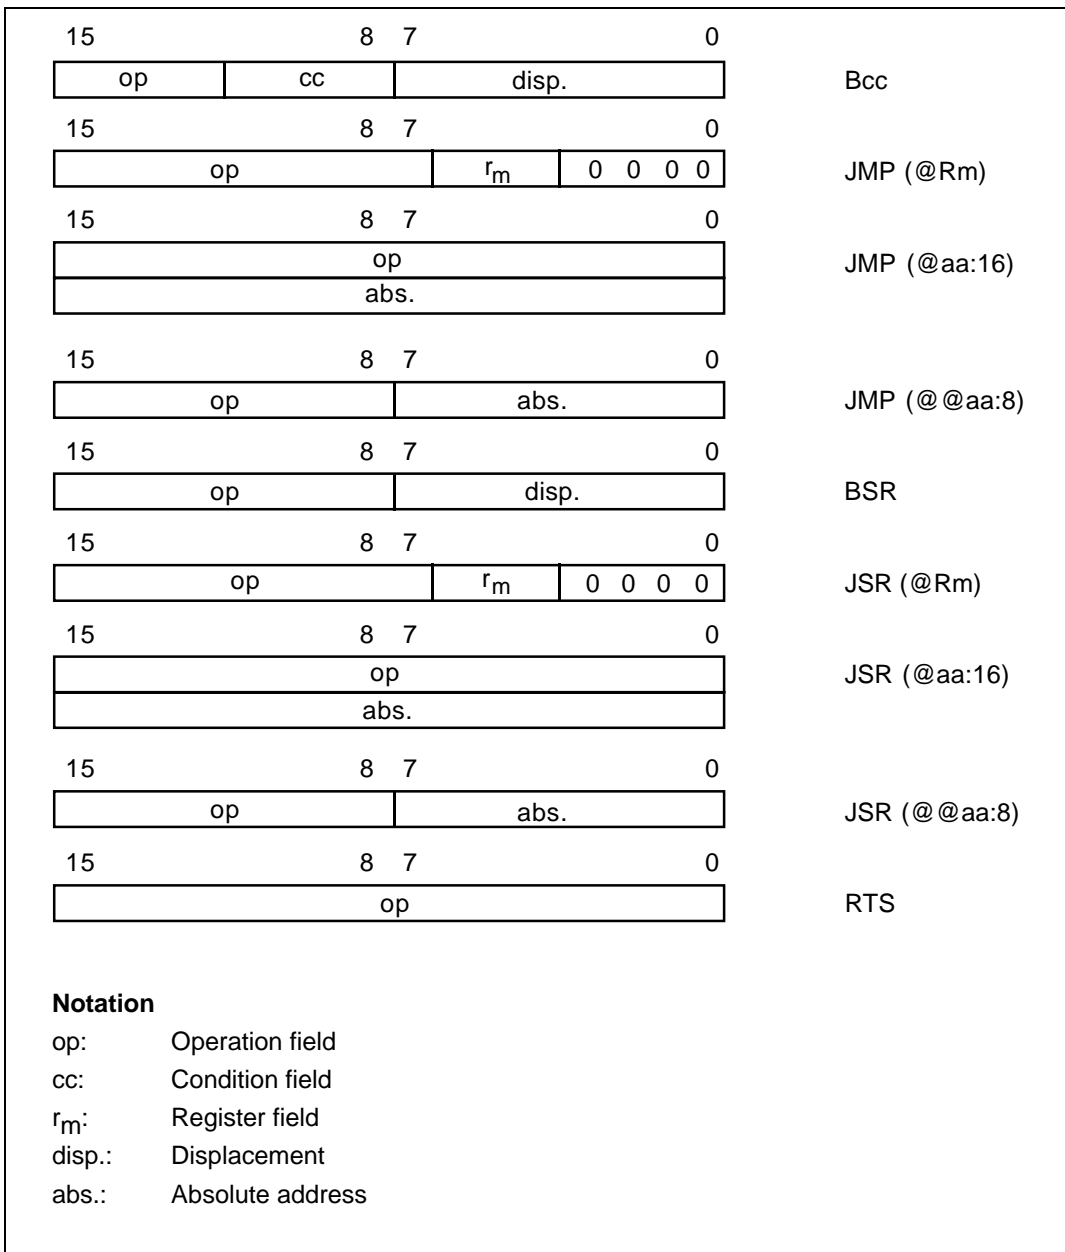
15 8 7 0

| op | cc | disp. |
|---|---|---|

Bcc

15 8 7 0

| op | $r_m$ | 0 0 0 0 |
|---|---|---|

JMP (@Rm)

15 8 7 0

| op |
|---|
| abs. |

JMP (@aa:16)

15 8 7 0

| op | abs. |
|---|---|

JMP (@@aa:8)

15 8 7 0

| op | disp. |
|---|---|

BSR

15 8 7 0

| op | $r_m$ | 0 0 0 0 |
|---|---|---|

JSR (@Rm)

15 8 7 0

| op |
|---|
| abs. |

JSR (@aa:16)

15 8 7 0

| op | abs. |
|---|---|

JSR (@@aa:8)

15 8 7 0

| op |
|---|

RTS

**Notation**
op: Operation field
cc: Condition field
$r_m$: Register field
disp.: Displacement
abs.: Absolute address